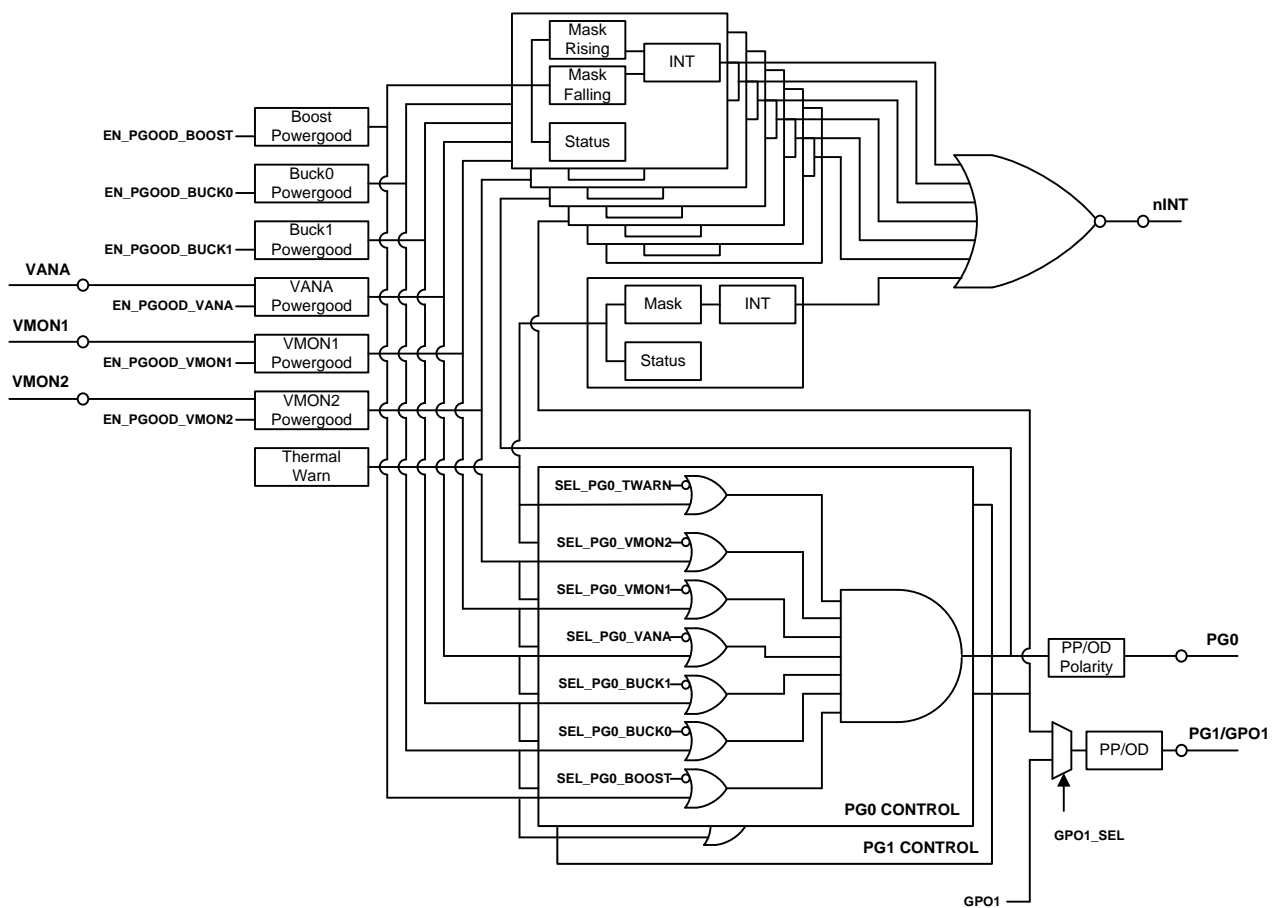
Mask Rising

INT

Mask Falling

Status

Boost Powergood

EN_PGOOD_BOOST

Buck0 Powergood

EN_PGOOD_BUCK0

Buck1 Powergood

EN_PGOOD_BUCK1

nINT

VANA

VANA Powergood

EN_PGOOD_VANA

Mask

INT

VMON1

VMON1 Powergood

EN_PGOOD_VMON1

Status

VMON2

VMON2 Powergood

EN_PGOOD_VMON2

Thermal Warn

SEL_PG0_TWARN

SEL_PG0_VMON2

SEL_PG0_VMON1

SEL_PG0_VANA

PP/OD Polarity

PG0

SEL_PG0_BUCK1

SEL_PG0_BUCK0

PP/OD

PG1/GPO1

SEL_PG0_BOOST

PG0 CONTROL

GPO1_SEL

PG1 CONTROL

GPO1